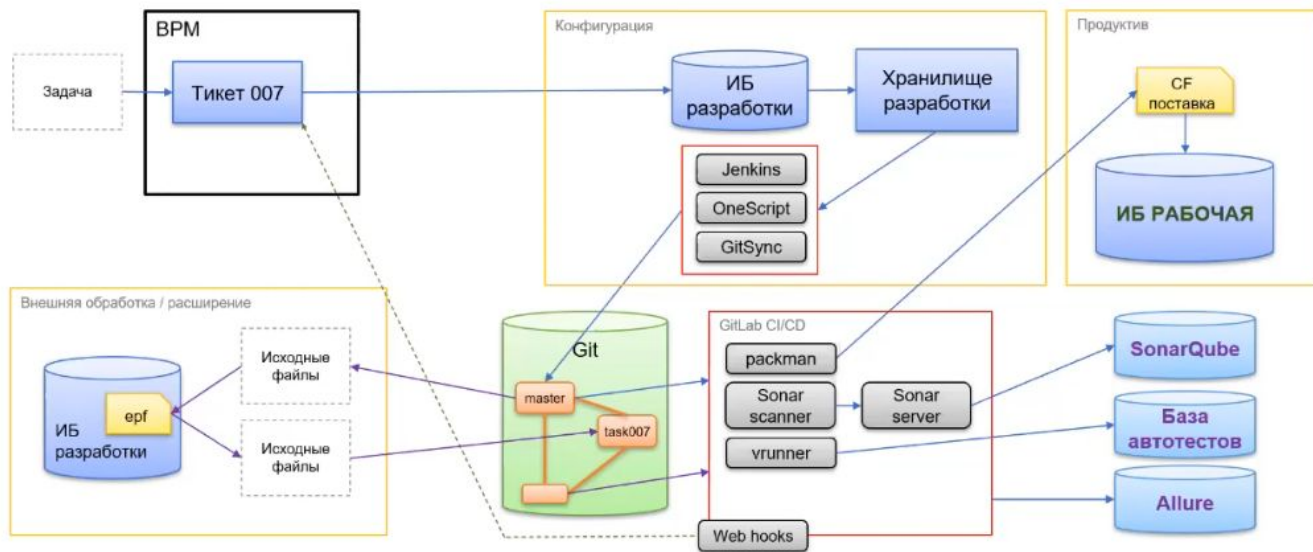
Задача

BPM

Тикет 007

Конфигурация

ИБ разработки

Хранилище разработки

Jenkins

OneScript

GitSync

Продуктив

CF поставка

ИБ РАБОЧАЯ

Внешняя обработка / расширение

ИБ разработки

epf

Исходные файлы

Исходные файлы

Git

master

task007

GitLab CI/CD

packman

Sonar scanner

Sonar server

vrunner

Web hooks

SonarQube

База автотестов

Allure